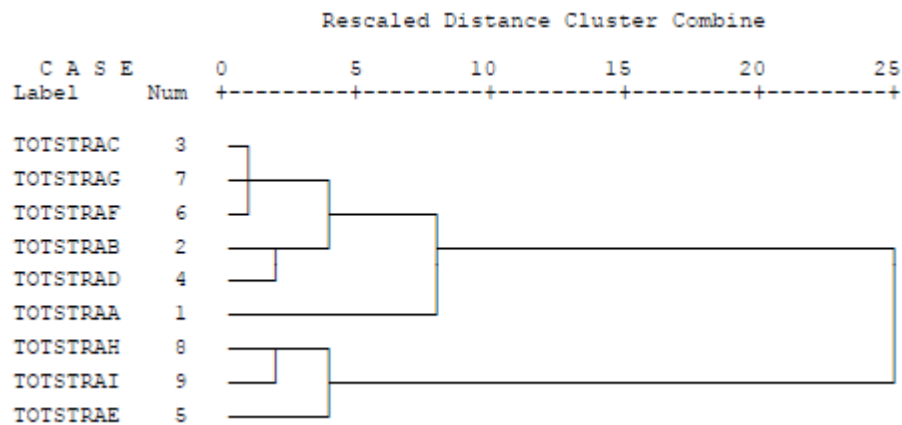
Rescaled Distance Cluster Combine

C A S E 0 5 10 15 20 25
Label Num +---------+---------+---------+---------+---------+

TOTSTRAC 3
TOTSTRAG 7
TOTSTRAF 6
TOTSTRAB 2
TOTSTRAD 4
TOTSTRAA 1
TOTSTRAH 8
TOTSTRAI 9
TOTSTRAE 5